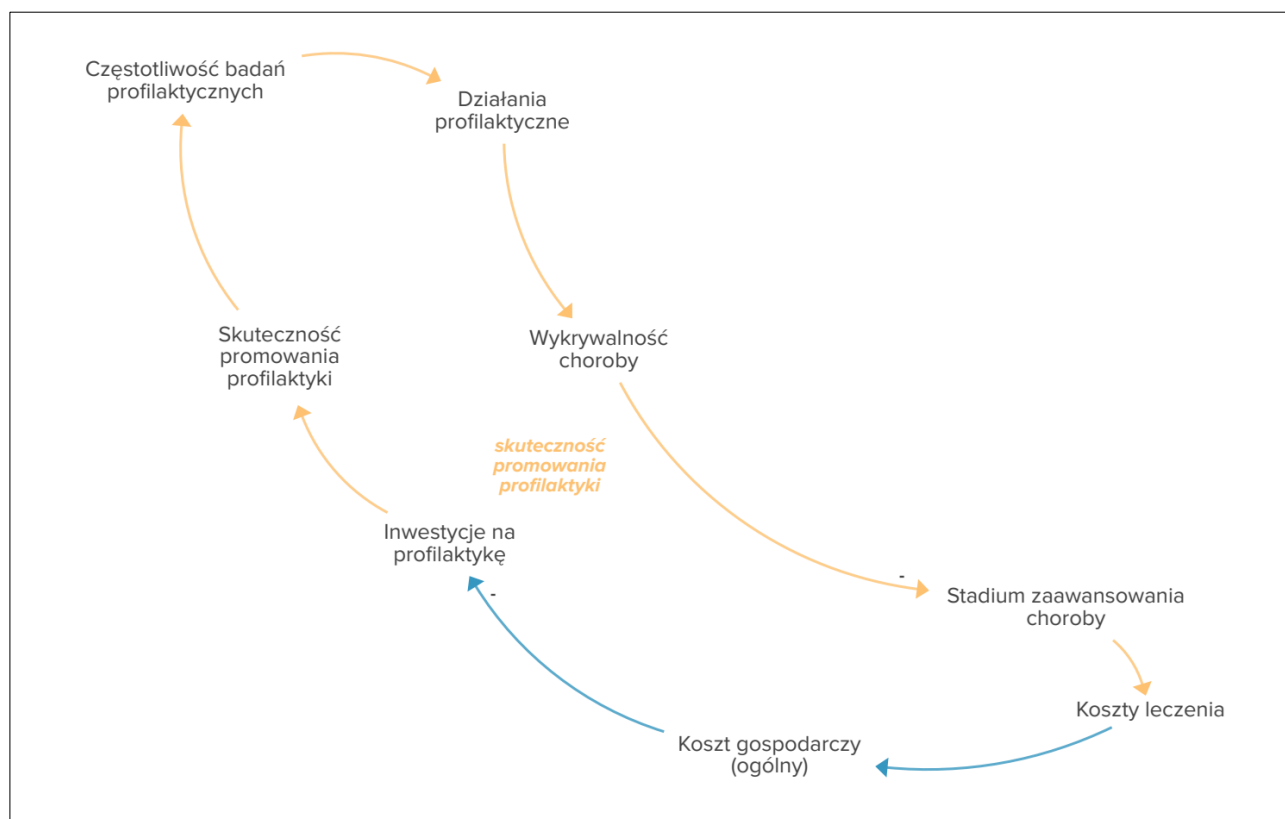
Częstotliwość badań profilaktycznych

Działania profilaktyczne

Wykrywalność choroby

Skuteczność promowania profilaktyki

skuteczność promowania profilaktyki

Inwestycje na profilaktykę

-

-

Stadium zaawansowania choroby

Koszty leczenia

Koszt gospodarczy (ogólny)